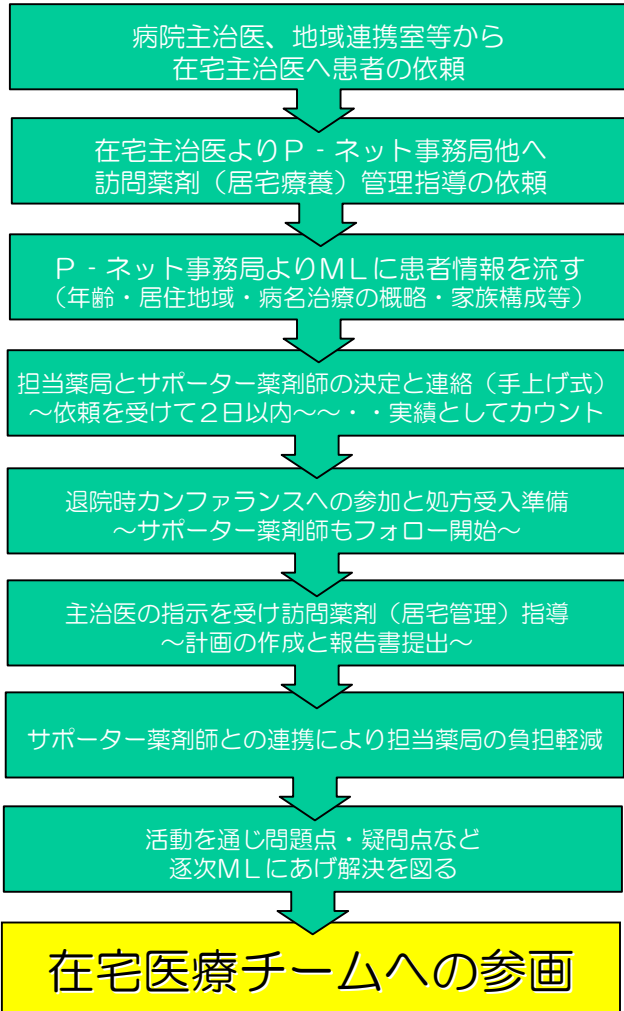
病院主治医、地域連携室等から
在宅主治医へ患者の依頼

在宅主治医よりＰ－ネット事務局他へ
訪問薬剤（居宅療養）管理指導の依頼

Ｐ－ネット事務局よりＭＬに患者情報を流す
（年齢・居住地域・病名治療の概略・家族構成等）

担当薬局とサポーター薬剤師の決定と連絡（手上げ式）
～依頼を受けて２日以内～～・・実績としてカウント

退院時カンファランスへの参加と処方受入準備
～サポーター薬剤師もフォロー開始～

主治医の指示を受け訪問薬剤（居宅管理）指導
～計画の作成と報告書提出～

サポーター薬剤師との連携により担当薬局の負担軽減

活動を通じ問題点・疑問点など
逐次ＭＬにあげ解決を図る

在宅医療チームへの参画